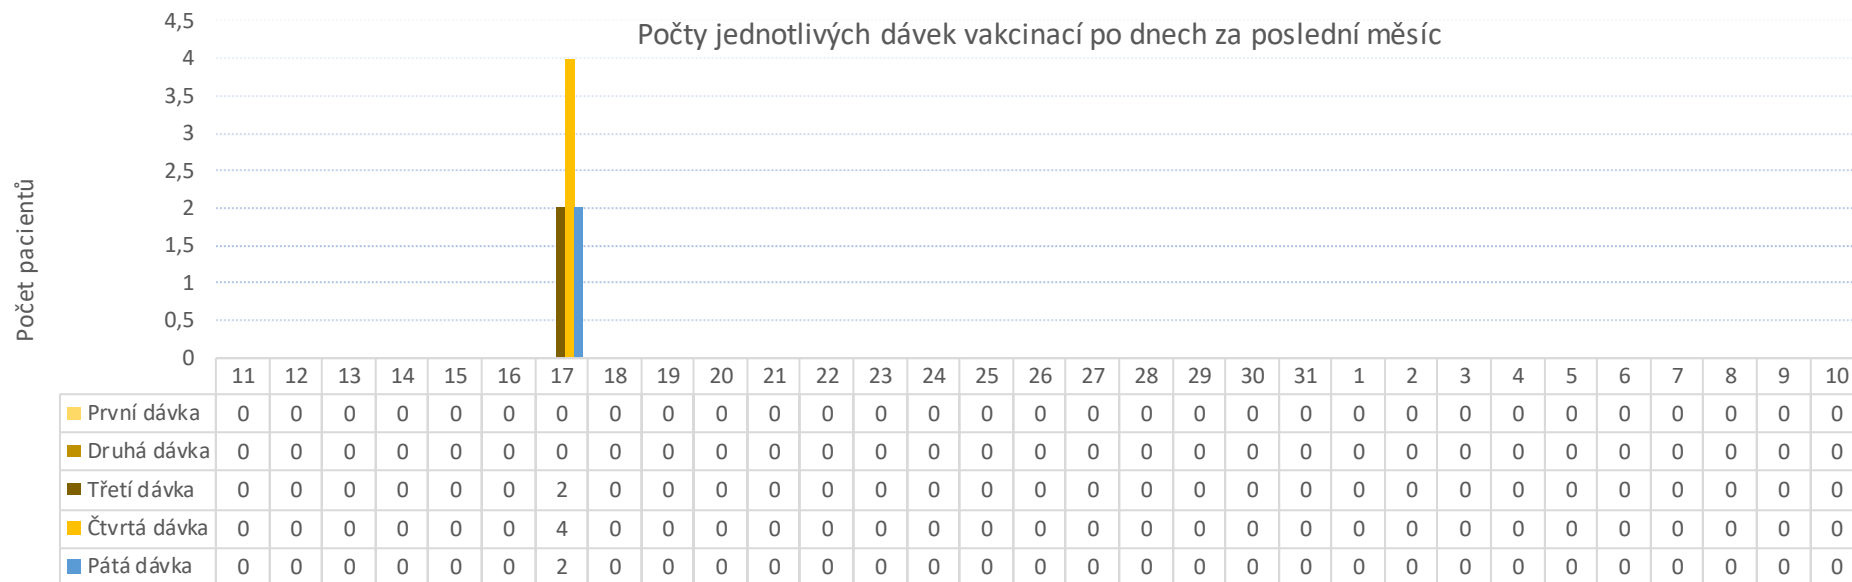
Počty jednotlivých dávek vakcinací po dnech za poslední měsíc

Počet pacientů

4,5
4
3,5
3
2,5
2
1,5
1
0,5
0

| | 11 | 12 | 13 | 14 | 15 | 16 | 17 | 18 | 19 | 20 | 21 | 22 | 23 | 24 | 25 | 26 | 27 | 28 | 29 | 30 | 31 | 1 | 2 | 3 | 4 | 5 | 6 | 7 | 8 | 9 | 10 |
|---|---|---|---|---|---|---|---|---|---|---|---|---|---|---|---|---|---|---|---|---|---|---|---|---|---|---|---|---|---|---|---|
| První dávka | 0 | 0 | 0 | 0 | 0 | 0 | 0 | 0 | 0 | 0 | 0 | 0 | 0 | 0 | 0 | 0 | 0 | 0 | 0 | 0 | 0 | 0 | 0 | 0 | 0 | 0 | 0 | 0 | 0 | 0 | 0 |
| Druhá dávka | 0 | 0 | 0 | 0 | 0 | 0 | 0 | 0 | 0 | 0 | 0 | 0 | 0 | 0 | 0 | 0 | 0 | 0 | 0 | 0 | 0 | 0 | 0 | 0 | 0 | 0 | 0 | 0 | 0 | 0 | 0 |
| Třetí dávka | 0 | 0 | 0 | 0 | 0 | 0 | 2 | 0 | 0 | 0 | 0 | 0 | 0 | 0 | 0 | 0 | 0 | 0 | 0 | 0 | 0 | 0 | 0 | 0 | 0 | 0 | 0 | 0 | 0 | 0 | 0 |
| Čtvrtá dávka | 0 | 0 | 0 | 0 | 0 | 0 | 4 | 0 | 0 | 0 | 0 | 0 | 0 | 0 | 0 | 0 | 0 | 0 | 0 | 0 | 0 | 0 | 0 | 0 | 0 | 0 | 0 | 0 | 0 | 0 | 0 |
| Pátá dávka | 0 | 0 | 0 | 0 | 0 | 0 | 2 | 0 | 0 | 0 | 0 | 0 | 0 | 0 | 0 | 0 | 0 | 0 | 0 | 0 | 0 | 0 | 0 | 0 | 0 | 0 | 0 | 0 | 0 | 0 | 0 |